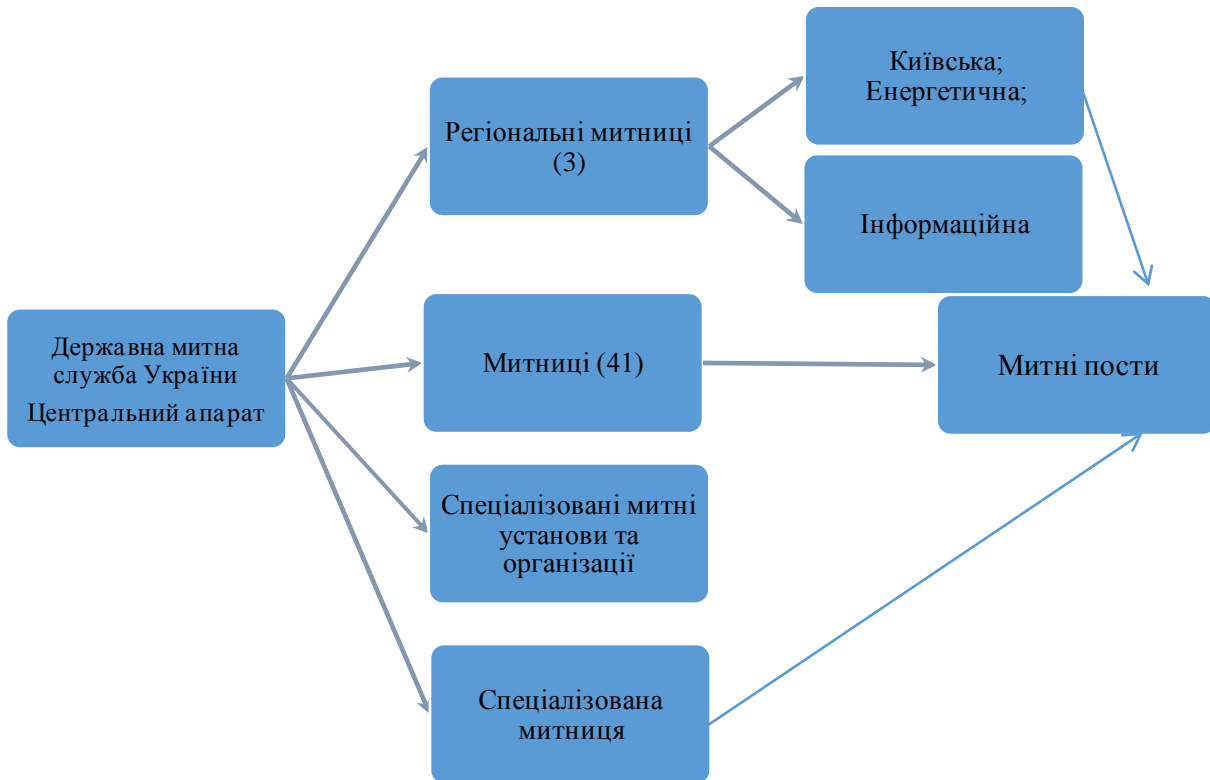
Державна митна служба України
Центральний апарат

Регіональні митниці (3)

Київська;
Енергетична;

Інформаційна

Митниці (41)

Митні пости

Спеціалізовані митні установи та організації

Спеціалізована митниця